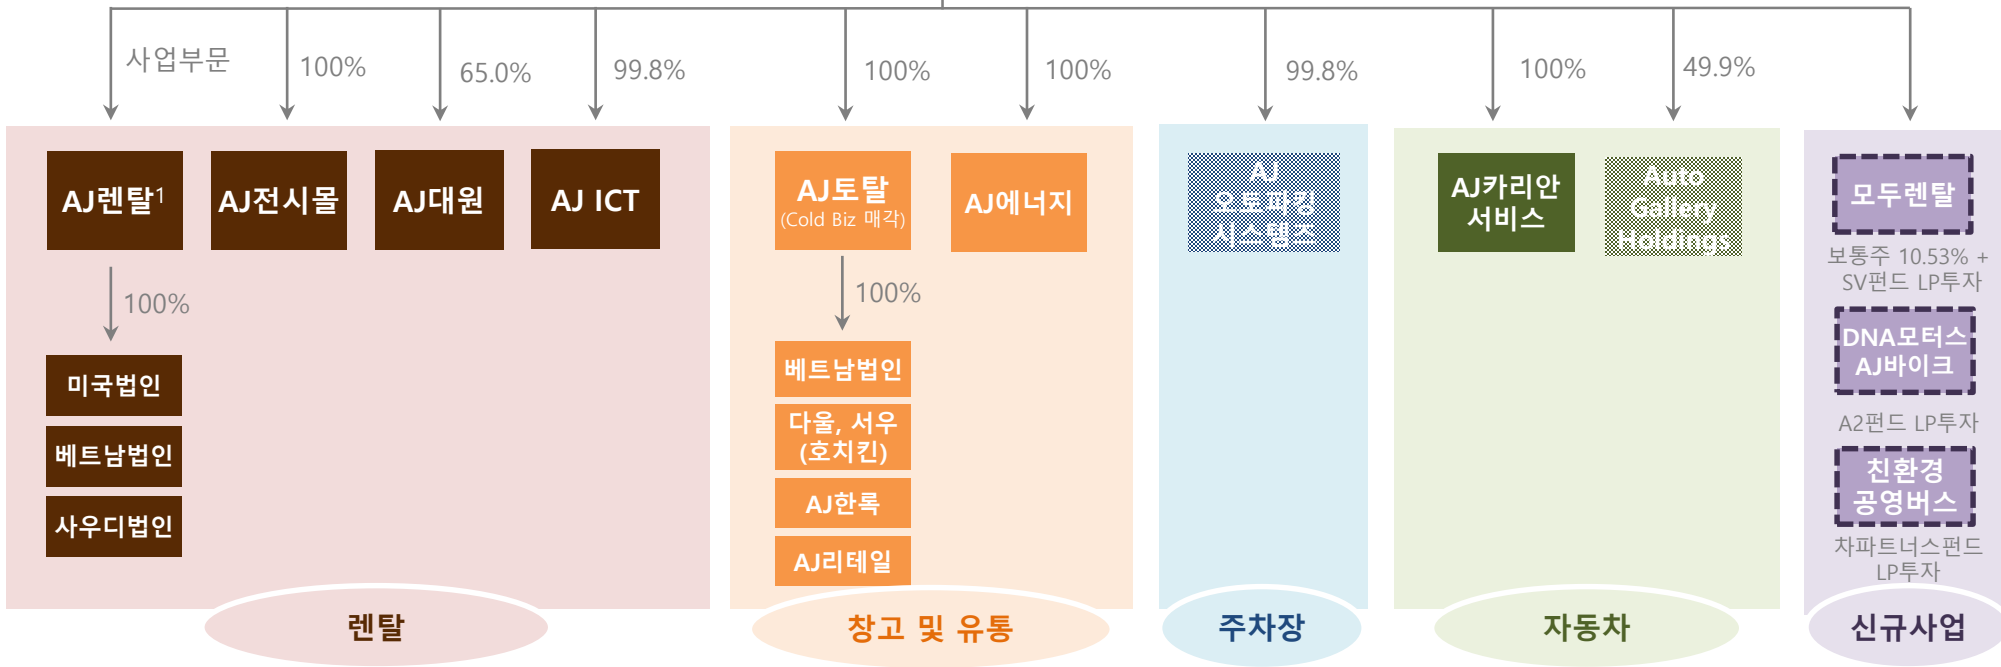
사업부문

100%

65.0%

99.8%

100%

100%

99.8%

100%

49.9%

AJ렌탈$^1$

AJ전시몰

AJ대원

AJ ICT

100%

미국법인

베트남법인

사우디법인

AJ토탈
(Cold Biz 매각)

AJ에너지

100%

베트남법인

다울, 서우
(호치킨)

AJ한록

AJ리테일

AJ
오토파킹
시스템즈

AJ카리안
서비스

Auto
Gallery
Holdings

모두렌탈

보통주 10.53% + SV펀드 LP투자

DNA모터스
AJ바이크

A2펀드 LP투자

친환경
공영버스

차파트너스펀드 LP투자

렌탈

창고 및 유통

주차장

자동차

신규사업